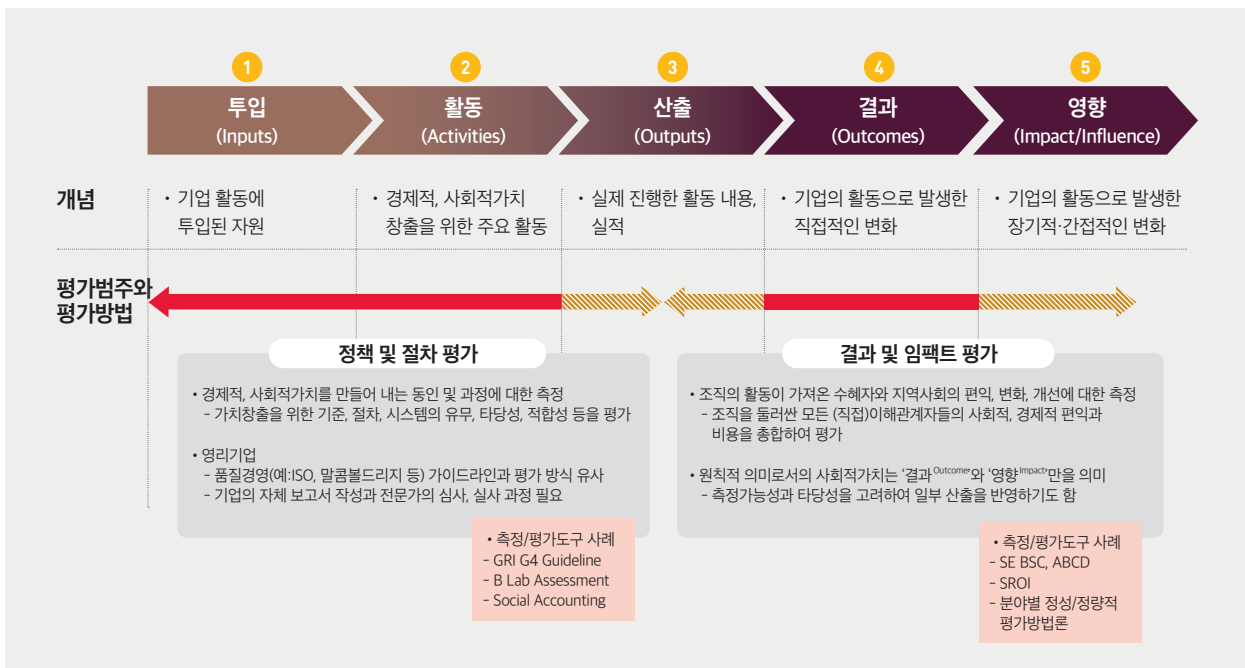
1
투입
(Inputs)

2
활동
(Activities)

3
산출
(Outputs)

4
결과
(Outcomes)

5
영향
(Impact/Influence)

개념

• 기업 활동에 투입된 자원

• 경제적, 사회적가치 창출을 위한 주요 활동

• 실제 진행한 활동 내용, 실적

• 기업의 활동으로 발생한 직접적인 변화

• 기업의 활동으로 발생한 장기적·간접적인 변화

평가범주와 평가방법

정책 및 절차 평가

• 경제적, 사회적가치를 만들어 내는 동인 및 과정에 대한 측정
- 가치창출을 위한 기준, 절차, 시스템의 유무, 타당성, 적합성 등을 평가

• 영리기업
- 품질경영(예:ISO, 말콤볼드리지 등) 가이드라인과 평가 방식 유사
- 기업의 자체 보고서 작성과 전문가의 심사, 실사 과정 필요

• 측정/평가도구 사례
- GRI G4 Guideline
- B Lab Assessment
- Social Accounting

결과 및 임팩트 평가

• 조직의 활동이 가져온 수혜자와 지역사회의 편익, 변화, 개선에 대한 측정
- 조직을 둘러싼 모든 (직접)이해관계자들의 사회적, 경제적 편익과 비용을 종합하여 평가

• 원칙적 의미로서의 사회적가치는 '결과$^{Outcome}$'와 '영향$^{Impact}$'만을 의미
- 측정가능성과 타당성을 고려하여 일부 산출을 반영하기도 함

• 측정/평가도구 사례
- SE BSC, ABCD
- SROI
- 분야별 정성/정량적 평가방법론